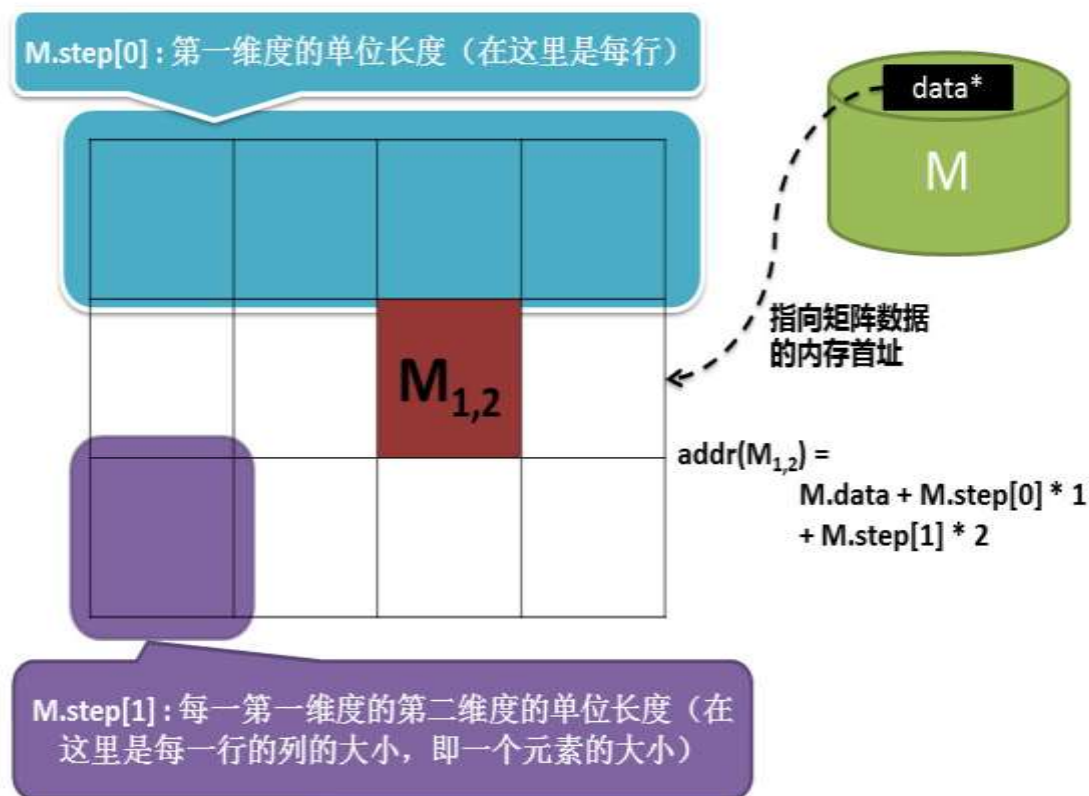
M.step[0] : 第一维度的单位长度（在这里是每行）

data*

M

指向矩阵数据的内存首址

$M_{1,2}$

addr($M_{1,2}$) = M.data + M.step[0] * 1 + M.step[1] * 2

M.step[1] : 每一第一维度的第二维度的单位长度（在这里是每一行的列的大小，即一个元素的大小）